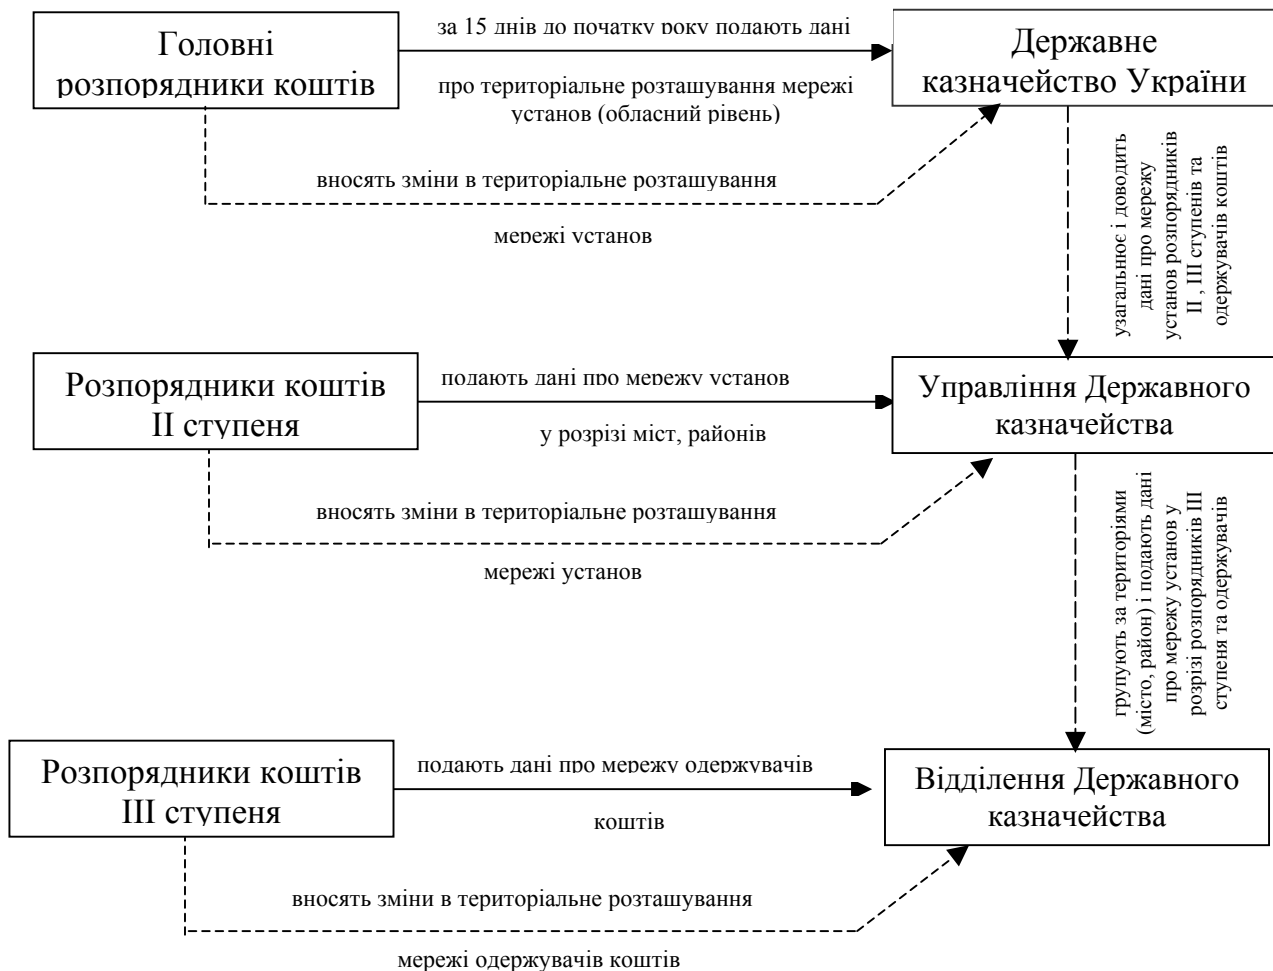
Головні розпорядники коштів

за 15 днів до початку року подають дані

про територіальне розташування мережі установ (обласний рівень)

Державне казначейство України

вносять зміни в територіальне розташування

мережі установ

узагальнює і доводить дані про мережу установ розпорядників II, III ступенів та одержувачів коштів

Розпорядники коштів II ступеня

подають дані про мережу установ

у розрізі міст, районів

Управління Державного казначейства

вносять зміни в територіальне розташування

мережі установ

групують за територіями (місто, район) і подають дані про мережу установ у розрізі розпорядників III ступеня та одержувачів

Розпорядники коштів III ступеня

подають дані про мережу одержувачів

коштів

Відділення Державного казначейства

вносять зміни в територіальне розташування

мережі одержувачів коштів